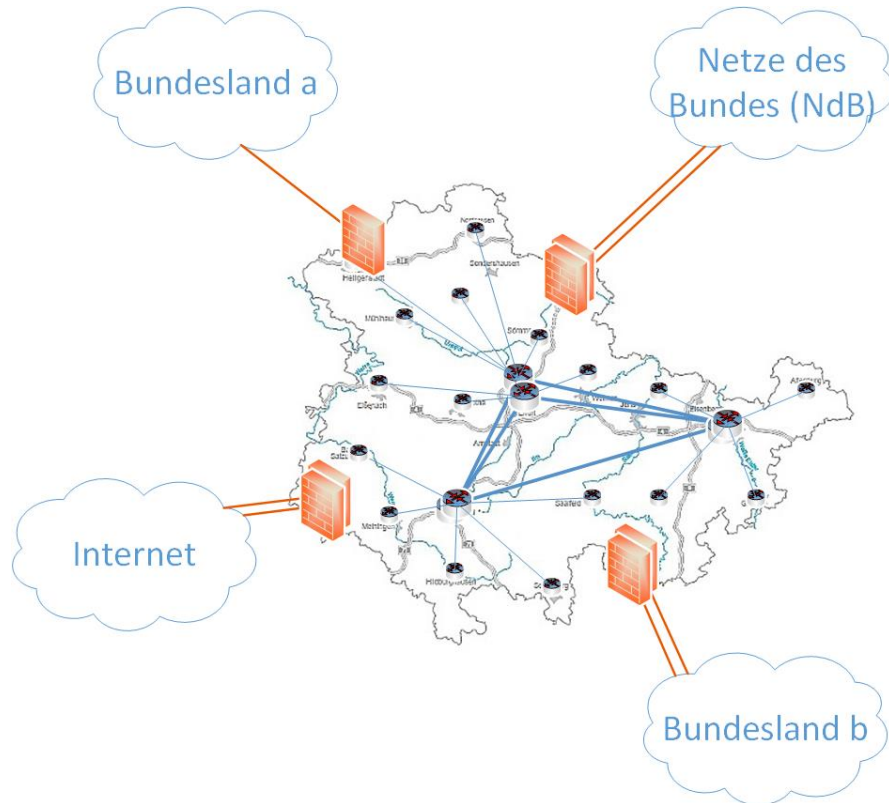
Bundesland a

Netze des Bundes (NdB)

Nordhausen

Heiligenstadt

Sondershausen

Mühlhausen

Sömmerda

Eisenach

Erfurt

Weimar

Jena

Gera

Altenburg

Arnstadt

Suhl

Meiningen

Saalfeld

Hildburghausen

Sonneberg

Internet

Bundesland b